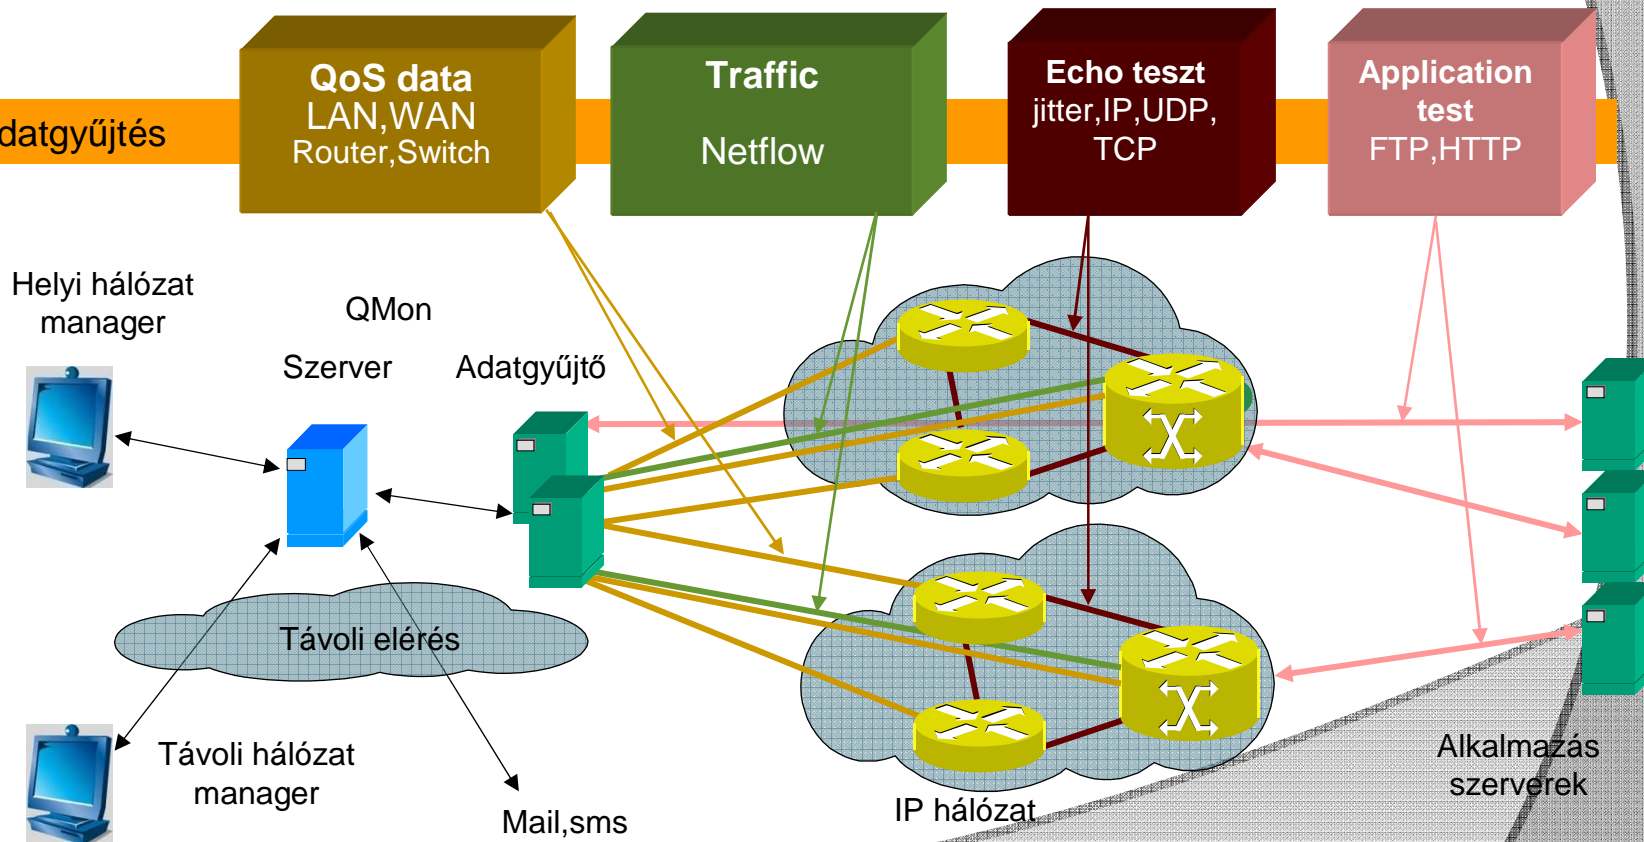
datgyűjtés

QoS data
LAN,WAN
Router,Switch

Traffic

Netflow

Echo teszt
jitter,IP,UDP,
TCP

Application
test
FTP,HTTP

Helyi hálózat
manager

QMon

Szerver

Adatgyűjtő

Távoli elérés

Távoli hálózat
manager

Mail,sms

IP hálózat

Alkalmazás
szerverek